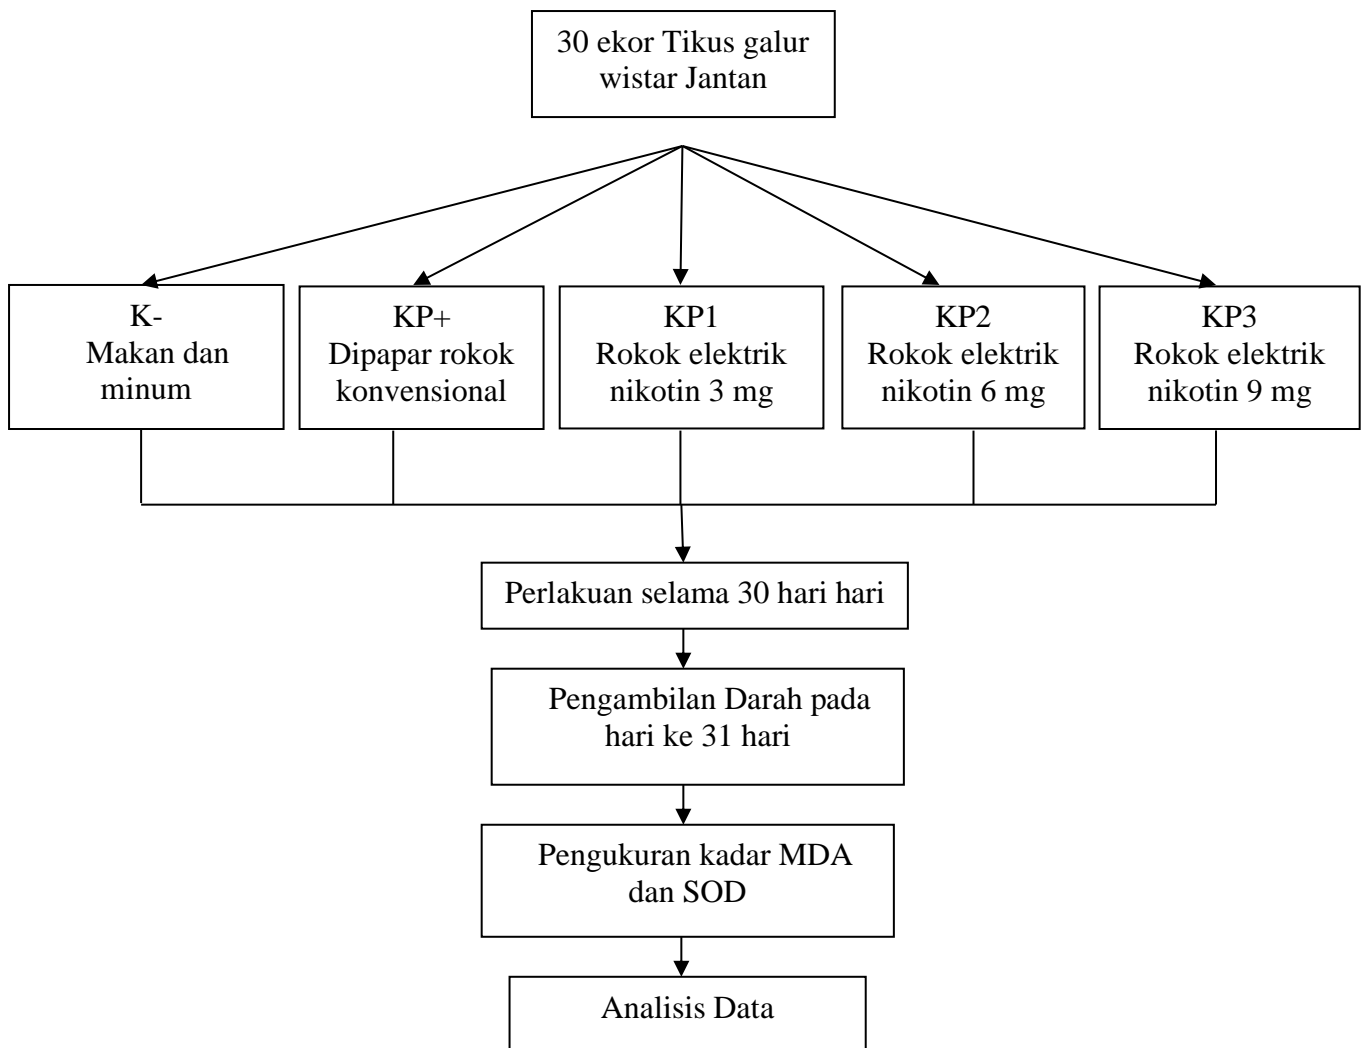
30 ekor Tikus galur wistar Jantan

K-
Makan dan minum

KP+
Dipapar rokok konvensional

KP1
Rokok elektrik nikotin 3 mg

KP2
Rokok elektrik nikotin 6 mg

KP3
Rokok elektrik nikotin 9 mg

Perlakuan selama 30 hari hari

Pengambilan Darah pada hari ke 31 hari

Pengukuran kadar MDA dan SOD

Analisis Data